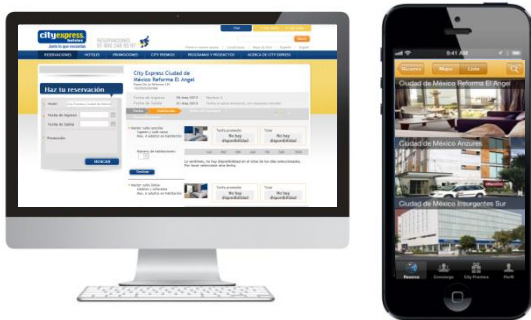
city express hoteles

Justo lo que necesitas

RESERVACIONES

01 800 248 9397

RESERVACIONES HOTELES PROMOCIONES CITY PREMIOS PROGRAMAS Y PRODUCTOS ACERCA DE CITY EXPRESS

Haz tu reservación

BUSCAR

City Express Ciudad de México Reforma El Angel

No hay disponibilidad

No hay disponibilidad

No hay disponibilidad

No hay disponibilidad

Continuar

9:41 AM

Buscar Mapa Lista

Ciudad de México Reforma El Angel

Ciudad de México Anzures

Ciudad de México Insurgentes Sur

Reserva Concierge City Premios Perfil